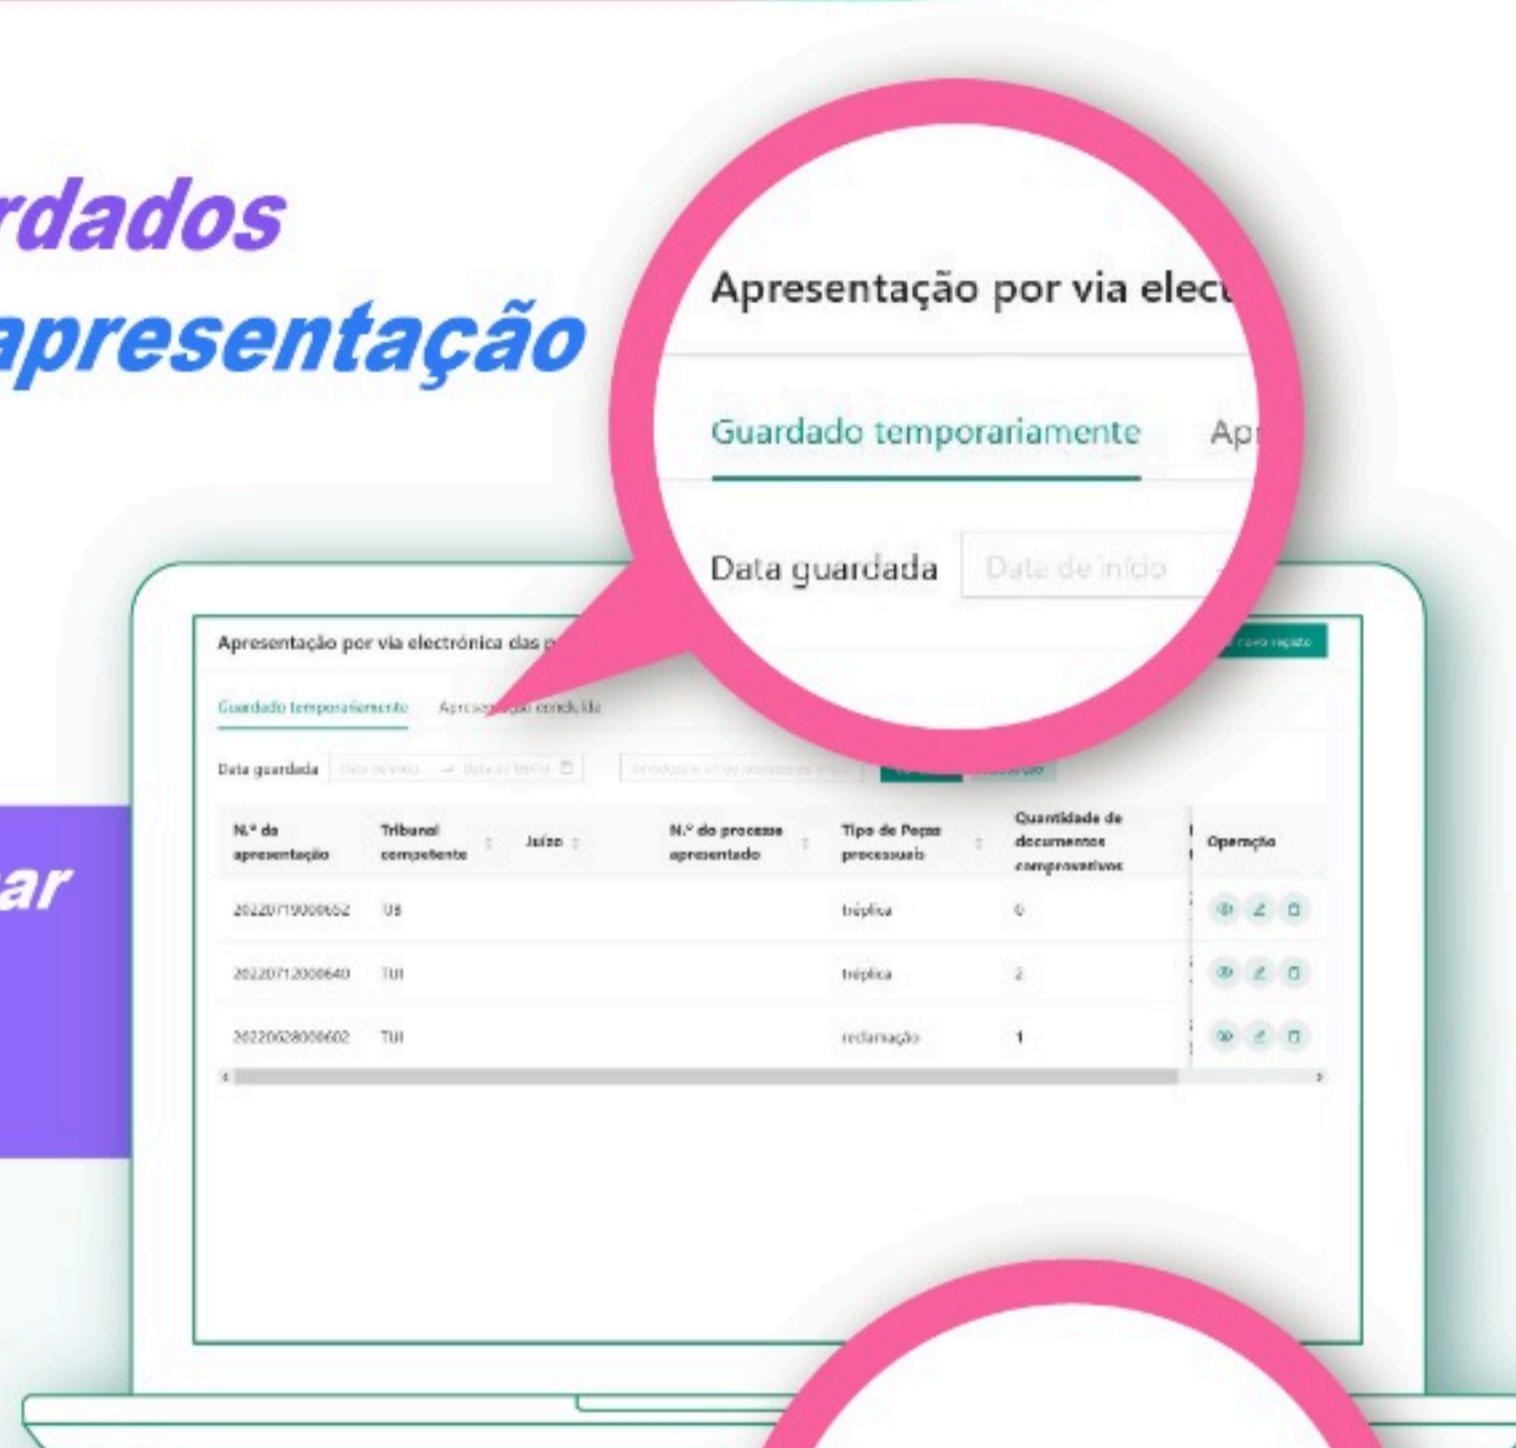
rdados
apresentação

ar

Apresentação por via elec

Guardado temporariamente Ap

Data guardada Data de início

Apresentação por via electrónica das p

Novo registo

Guardado temporariamente Apresentação concluída

Data guardada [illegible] → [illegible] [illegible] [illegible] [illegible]

| N.º da apresentação | Tribunal competente | Juízo | N.º do processo apresentado | Tipo de Peças processuais | Quantidade de documentos comprovativos | Operação |
|---|---|---|---|---|---|---|
| 20220719000652 | TJB | | | tréplica | 0 | |
| 20220712000640 | TUI | | | tréplica | 2 | |
| 20220628000602 | TUI | | | reclamação | 1 | |